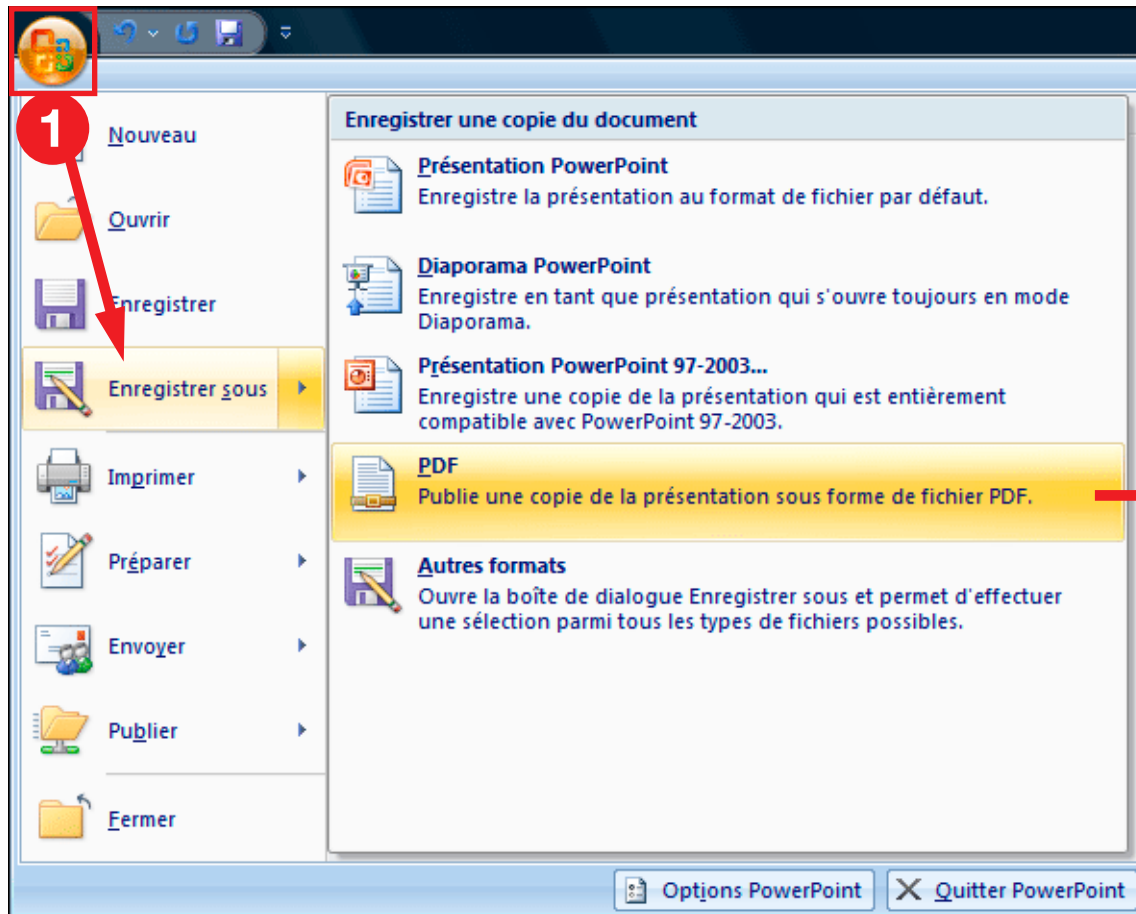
1

Nouveau

Ouvrir

Enregistrer

Enregistrer sous

Imprimer

Préparer

Envoyer

Publier

Fermer

Enregistrer une copie du document

Présentation PowerPoint
Enregistre la présentation au format de fichier par défaut.

Diaporama PowerPoint
Enregistre en tant que présentation qui s'ouvre toujours en mode Diaporama.

Présentation PowerPoint 97-2003...
Enregistre une copie de la présentation qui est entièrement compatible avec PowerPoint 97-2003.

PDF
Publie une copie de la présentation sous forme de fichier PDF.

Autres formats
Ouvre la boîte de dialogue Enregistrer sous et permet d'effectuer une sélection parmi tous les types de fichiers possibles.

Options PowerPoint

Quitter PowerPoint